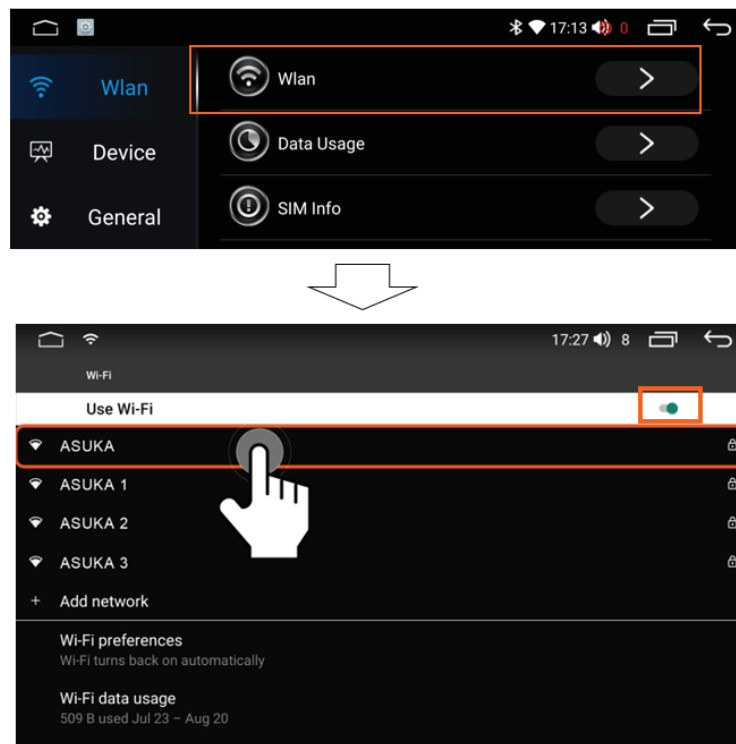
17:13 0

Wlan

Device

General

Wlan

Data Usage

SIM Info

17:27 8

Wi-Fi

Use Wi-Fi

ASUKA

ASUKA 1

ASUKA 2

ASUKA 3

+ Add network

Wi-Fi preferences
Wi-Fi turns back on automatically

Wi-Fi data usage
509 B used Jul 23 – Aug 20